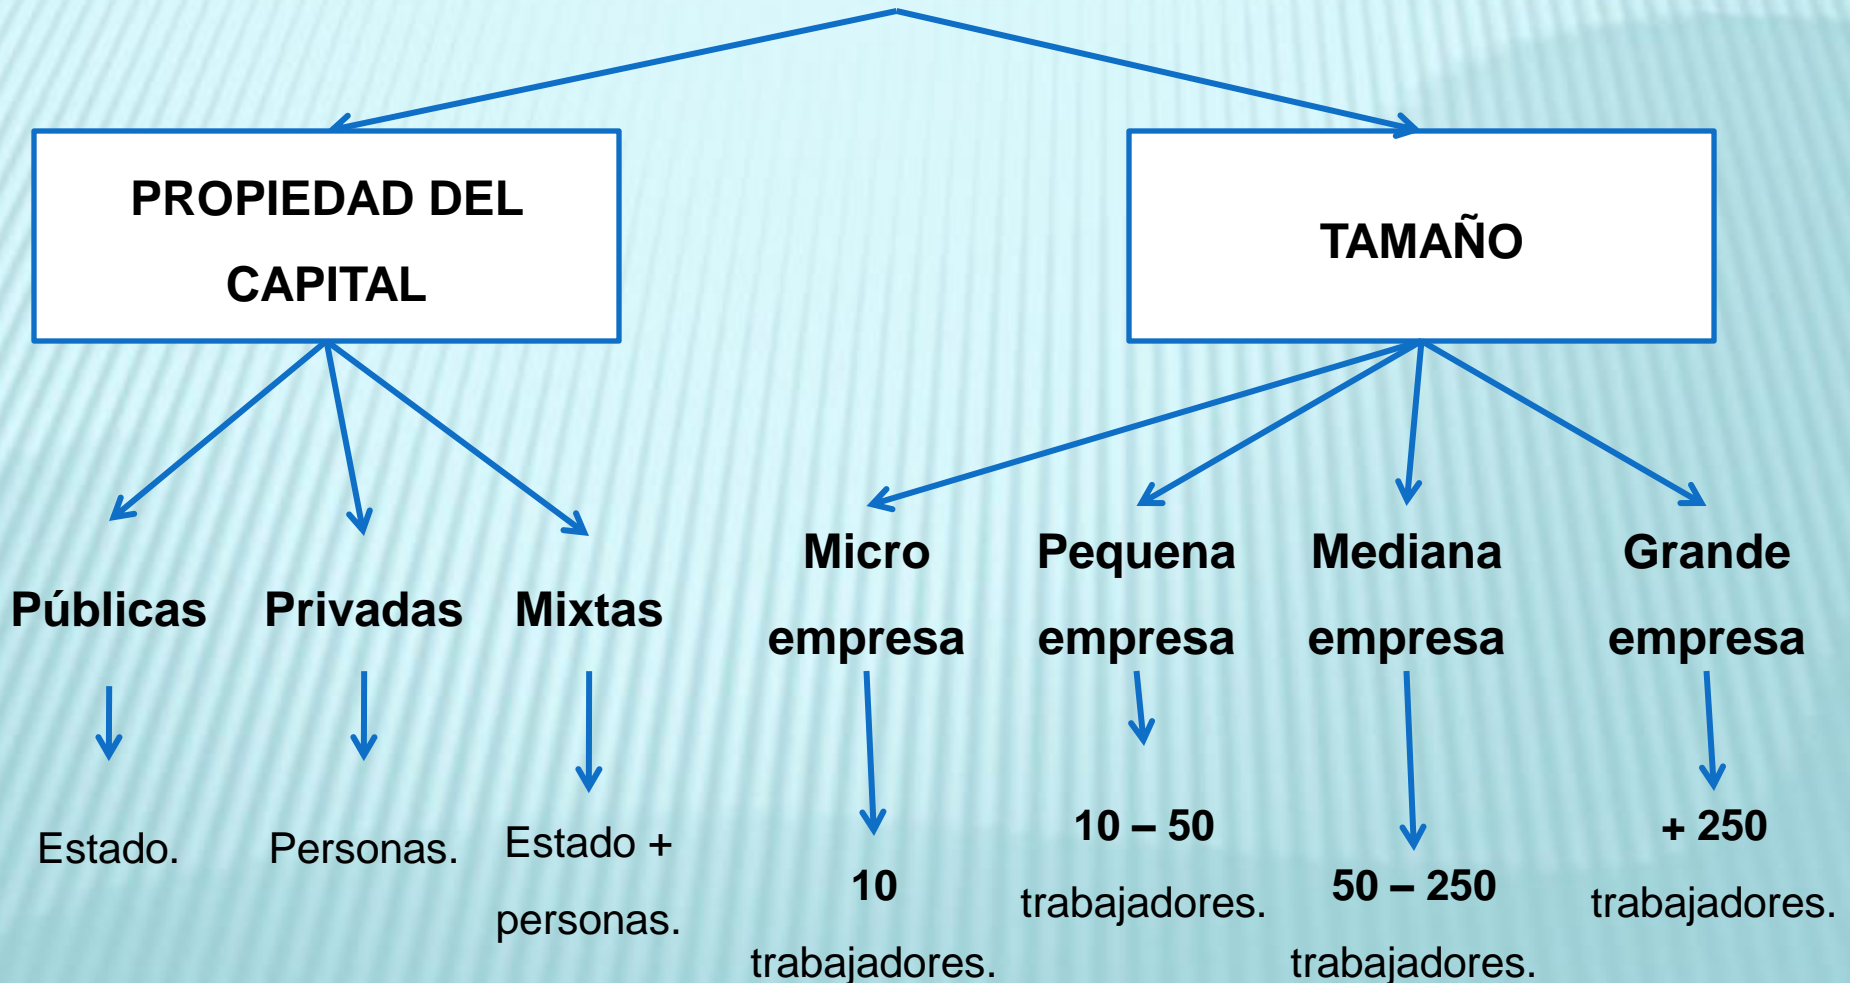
PROPIEDAD DEL CAPITAL

TAMAÑO

Públicas

Estado.

Privadas

Personas.

Mixtas

Estado + personas.

Micro empresa

10 trabajadores.

Pequena empresa

10 – 50 trabajadores.

Mediana empresa

50 – 250 trabajadores.

Grande empresa

+ 250 trabajadores.